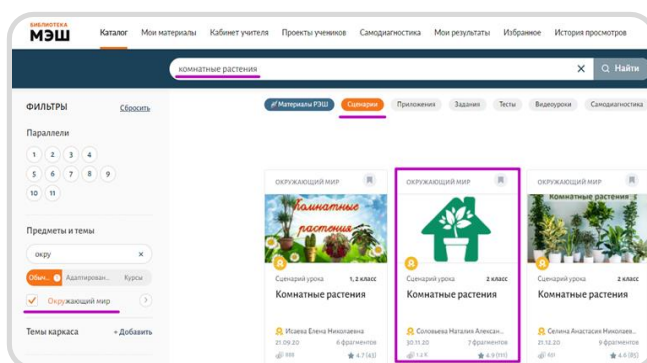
БИБЛИОТЕКА
МЭШ

Каталог Мои материалы Кабинет учителя Проекты учеников Самодиагностика Мои результаты Избранное История просмотров

комнатные растения × Найти

ФИЛЬТРЫ Сбросить

Параллели

1 2 3 4
5 6 7 8 9
10 11

Предметы и темы

окру ×

Обыч... Адаптирован... Курсы

Окружающий мир

Темы каркаса + Добавить

Материалы РЭШ Сценарии Приложения Задания Тесты Видеоуроки Самодиагностика

ОКРУЖАЮЩИЙ МИР
Комнатные растения
Сценарий урока 1, 2 класс
Комнатные растения
Исаева Елена Николаевна
21.09.20 6 фрагментов
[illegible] 4.7 (43)

ОКРУЖАЮЩИЙ МИР
Сценарий урока 2 класс
Комнатные растения
Соловьева Малия Александ...
30.11.20 7 фрагментов
1.2 К 4.9 (111)

ОКРУЖАЮЩИЙ МИР
Комнатные растения
Сценарий урока 2 класс
Комнатные растения
Селина Анастасия Николаев...
21.12.20 9 фрагментов
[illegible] 4.6 (15)